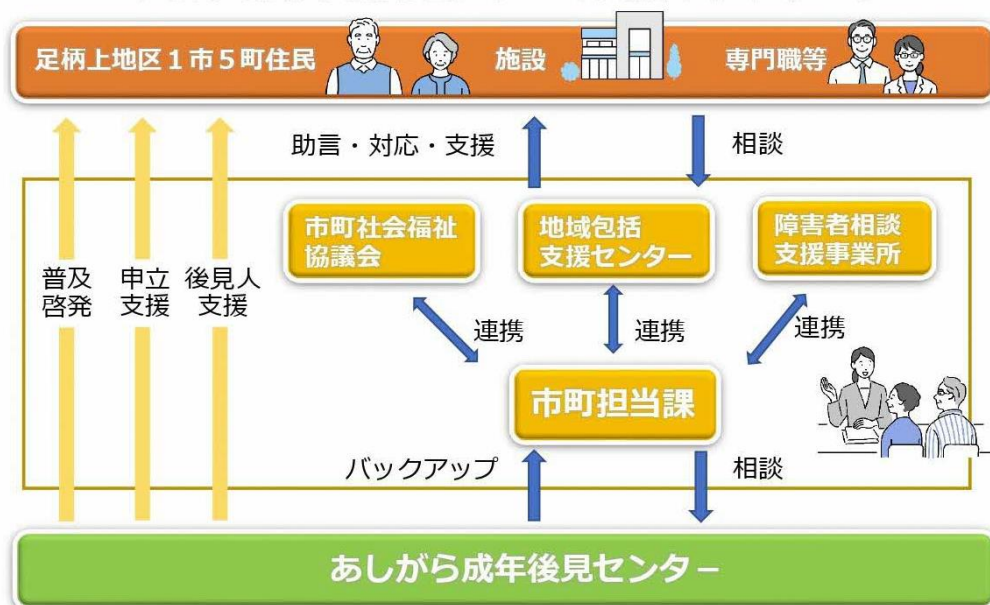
足柄上地区１市５町住民　施設　専門職等

助言・対応・支援

相談

市町社会福祉協議会

地域包括支援センター

障害者相談支援事業所

普及啓発

申立支援

後見人支援

連携

連携

連携

市町担当課

バックアップ

相談

あしがら成年後見センター